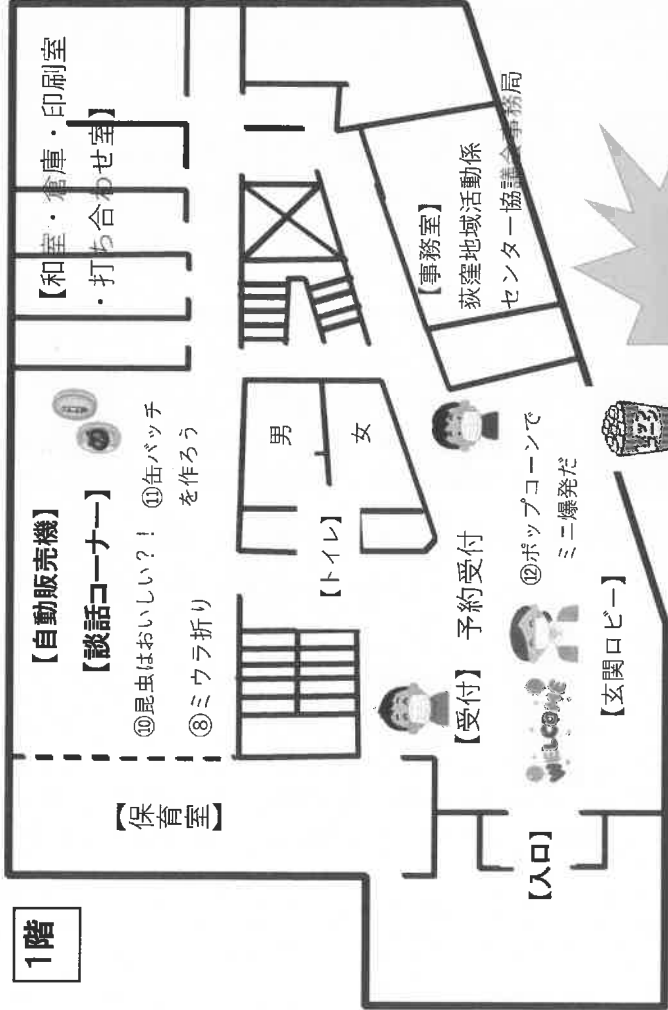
1階

【自動販売機】

【談話コーナー】

⑩昆虫はおいしい？！ ⑪缶バッチを作ろう

⑧ミウラ折り

【保育室】

【和室・倉庫・印刷室・打ち合わせ室】

【事務室】
荻窪地域活動係
センター協議会事務局

男

女

【トイレ】

【受付】 予約受付

⑫ポップコーンでミニ爆発だ

WELCOME

【玄関ロビー】

【入口】